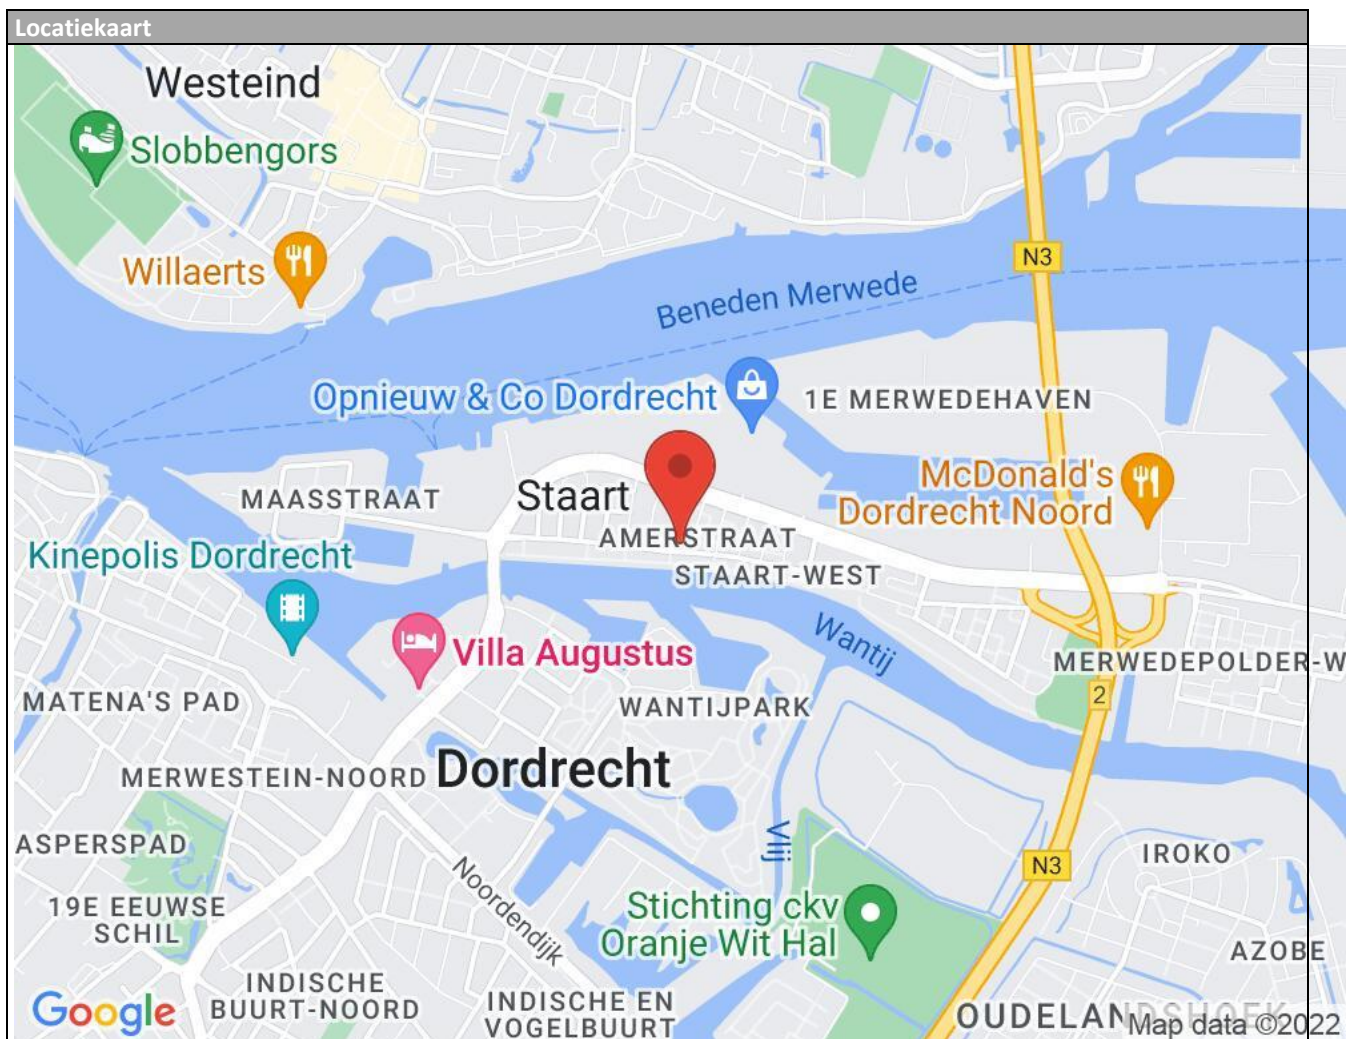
Locatiekaart

Westeind
Slobbengors
Willaerts
Beneden Merwede
N3
Opnieuw & Co Dordrecht
1E MERWEDEHAVEN
McDonald's Dordrecht Noord
MAASSTRAAT
Staart
AMERSTRAAT
STAART-WEST
Kinepolis Dordrecht
Wantij
Villa Augustus
MERWEDEPOLDER-W
2
MATENA'S PAD
WANTIJPARK
MERWESTEIN-NOORD
Dordrecht
ASPERSPAD
Vlij
N3
IROKO
19E EEUWSE SCHIL
Noordendijk
Stichting ckv Oranje Wit Hal
AZOBE
INDISCHE BUURT-NOORD
INDISCHE EN VOGELBUURT
OUDELANDSHOEK
Google
Map data ©2022